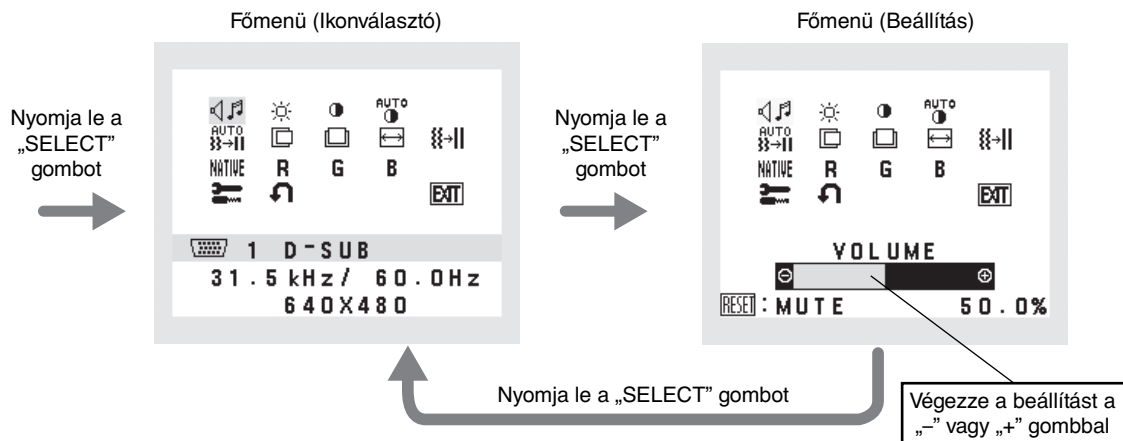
Főmenü (Ikonválasztó)

Főmenü (Beállítás)

Nyomja le a „SELECT" gombot

AUTO
AUTO
NATIVE R G B
EXIT

1 D-SUB
31.5 kHz/ 60.0Hz
640X480

Nyomja le a „SELECT" gombot

AUTO
AUTO
NATIVE R G B
EXIT

VOLUME
RESET : MUTE 50.0%

Nyomja le a „SELECT" gombot

Végezze a beállítást a „–" vagy „+" gombbal